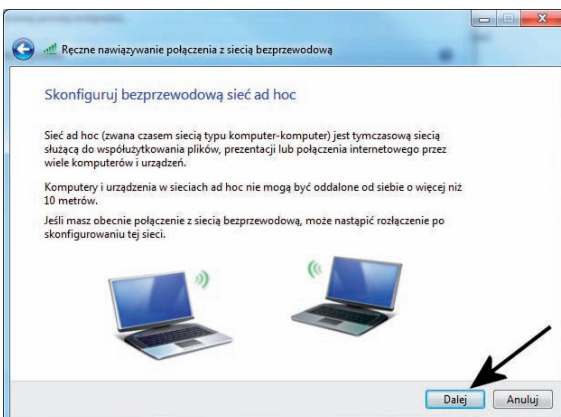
Ręczne nawiązywanie połączenia z siecią bezprzewodową

Skonfiguruj bezprzewodową sieć ad hoc

Sieć ad hoc (zwana czasem siecią typu komputer-komputer) jest tymczasową siecią służącą do współużytkowania plików, prezentacji lub połączenia internetowego przez wiele komputerów i urządzeń.

Komputery i urządzenia w sieciach ad hoc nie mogą być oddalone od siebie o więcej niż 10 metrów.

Jeśli masz obecnie połączenie z siecią bezprzewodową, może nastąpić rozłączenie po skonfigurowaniu tej sieci.

Dalej

Anuluj